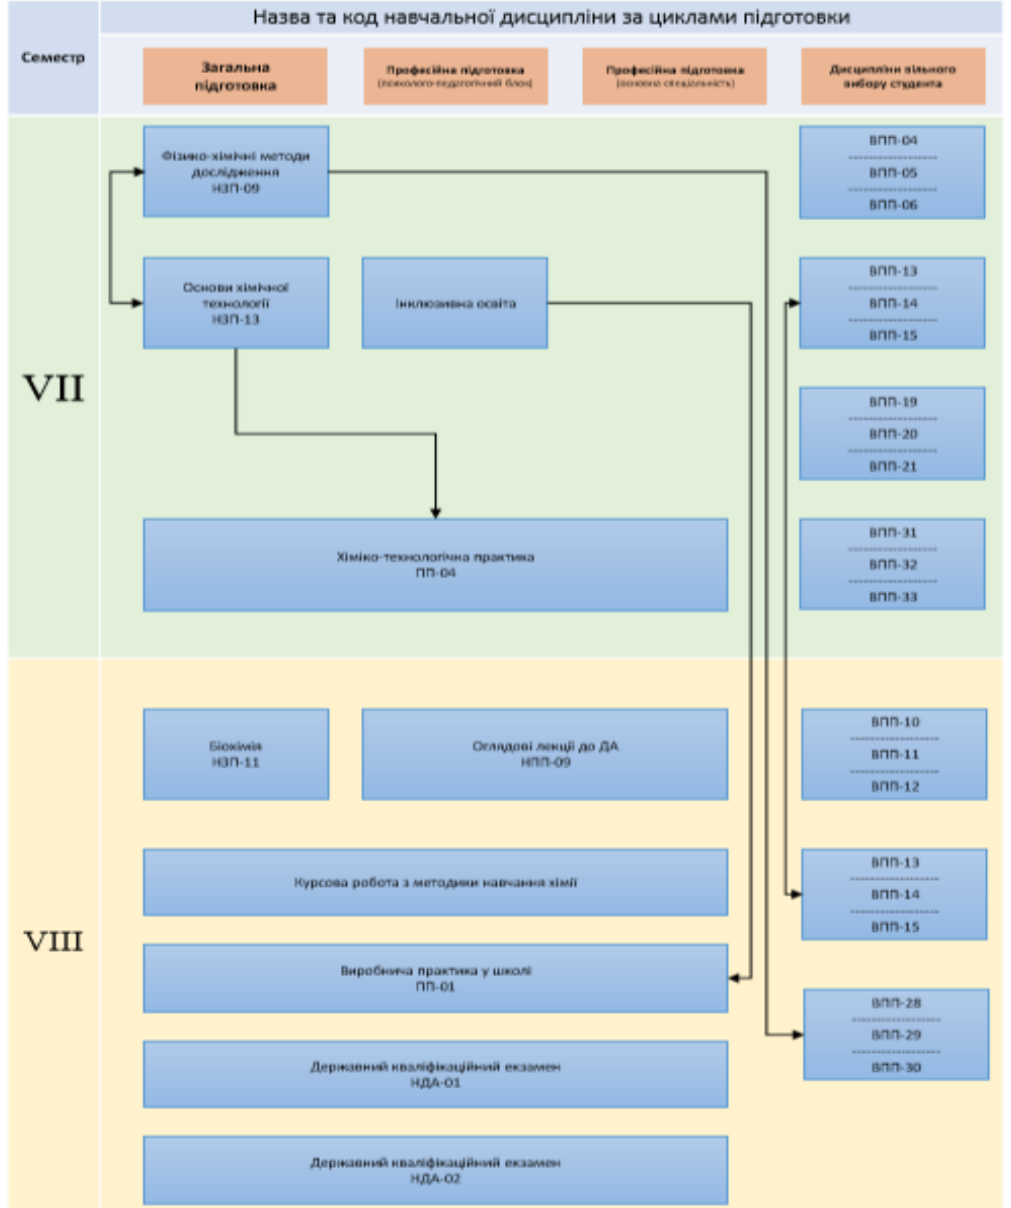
Семестр

Назва та код навчальної дисципліни за циклами підготовки

Загальна підготовка

Професійна підготовка (психолого-педагогічний блок)

Професійна підготовка (основна спеціальність)

Дисципліни вільного вибору студента

VII

Фізико-хімічні методи дослідження НЗП-09

ВПП-04
ВПП-05
ВПП-06

Основи хімічної технології НЗП-13

Інклюзивна освіта

ВПП-13
ВПП-14
ВПП-15

ВПП-19
ВПП-20
ВПП-21

Хіміко-технологічна практика ПП-04

ВПП-31
ВПП-32
ВПП-33

VIII

Біохімія НЗП-11

Оглядові лекції до ДА НПП-09

ВПП-10
ВПП-11
ВПП-12

Курсова робота з методики навчання хімії

ВПП-13
ВПП-14
ВПП-15

Виробнича практика у школі ПП-01

ВПП-28
ВПП-29
ВПП-30

Державний кваліфікаційний екзамен НДА-01

Державний кваліфікаційний екзамен НДА-02